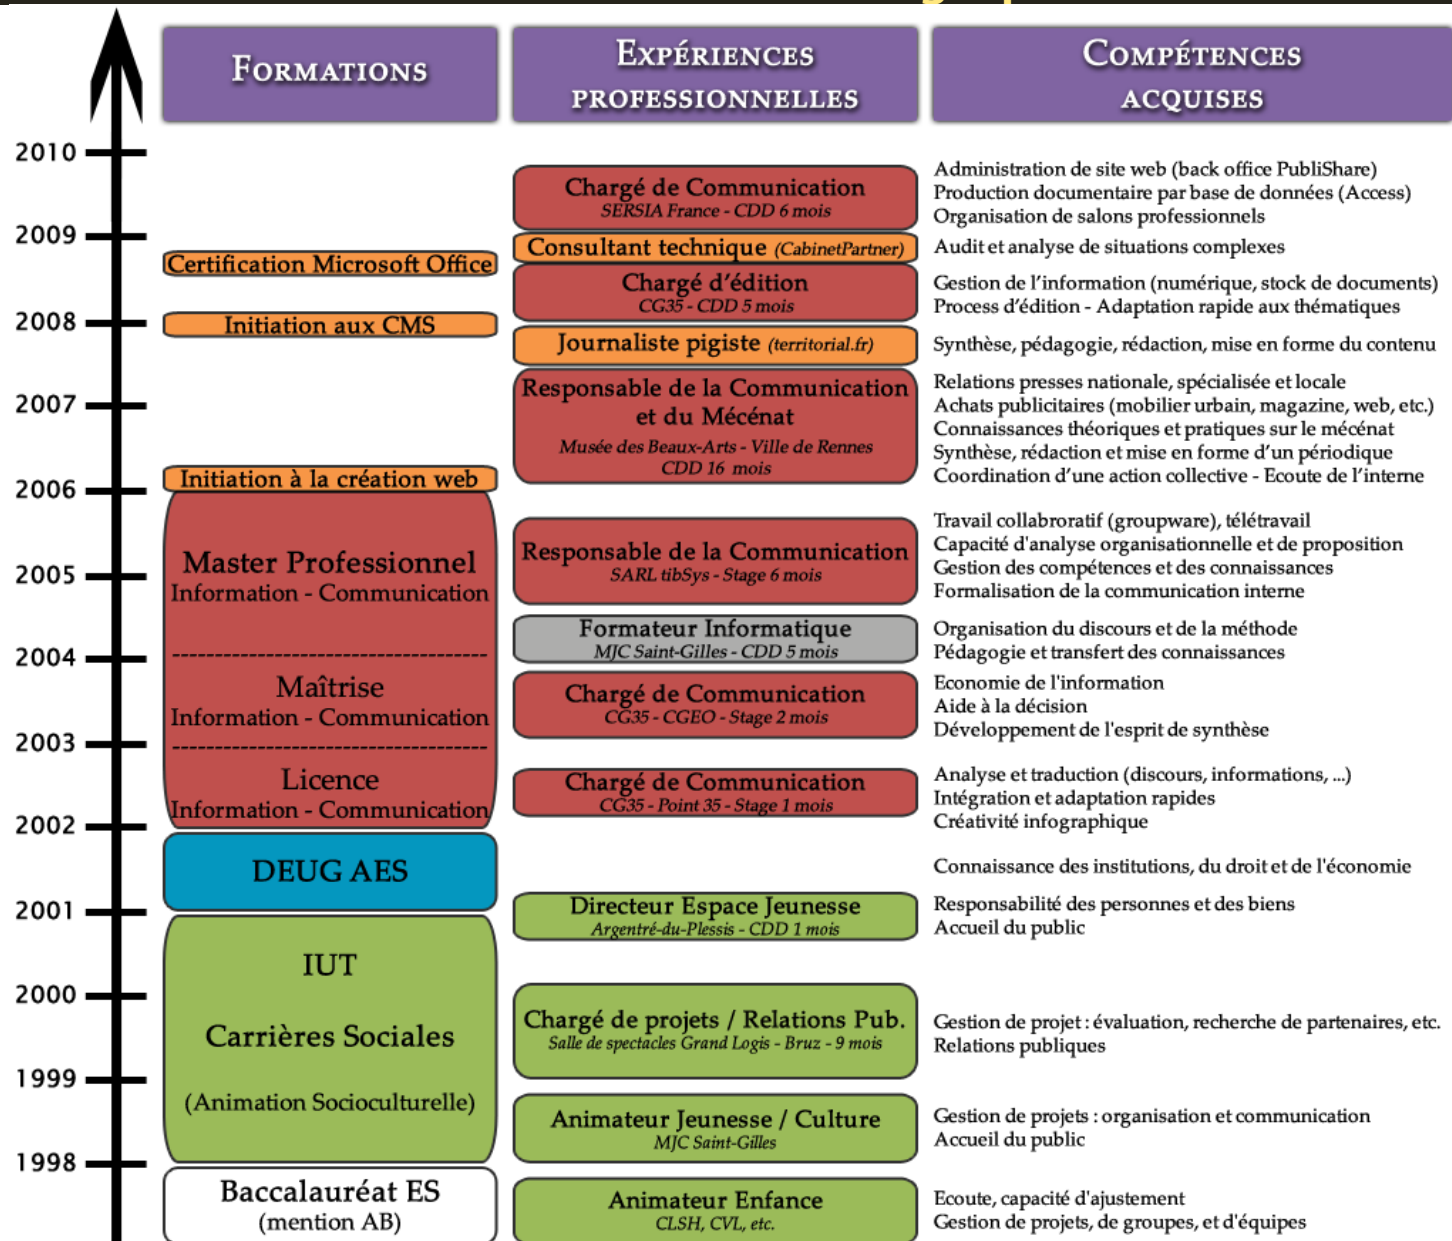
FORMATIONS

EXPÉRIENCES PROFESSIONNELLES

COMPÉTENCES ACQUISES

2010
2009
2008
2007
2006
2005
2004
2003
2002
2001
2000
1999
1998

Certification Microsoft Office

Initiation aux CMS

Initiation à la création web

Master Professionnel
Information - Communication

Maîtrise
Information - Communication

Licence
Information - Communication

DEUG AES

IUT

Carrières Sociales

(Animation Socioculturelle)

Baccalauréat ES
(mention AB)

Chargé de Communication
SERSIA France - CDD 6 mois

Consultant technique (CabinetPartner)

Chargé d'édition
CG35 - CDD 5 mois

Journaliste pigiste (territorial.fr)

Responsable de la Communication et du Mécénat
Musée des Beaux-Arts - Ville de Rennes
CDD 16 mois

Responsable de la Communication
SARL tibSys - Stage 6 mois

Formateur Informatique
MJC Saint-Gilles - CDD 5 mois

Chargé de Communication
CG35 - CGEO - Stage 2 mois

Chargé de Communication
CG35 - Point 35 - Stage 1 mois

Directeur Espace Jeunesse
Argentré-du-Plessis - CDD 1 mois

Chargé de projets / Relations Pub.
Salle de spectacles Grand Logis - Bruz - 9 mois

Animateur Jeunesse / Culture
MJC Saint-Gilles

Animateur Enfance
CLSH, CVL, etc.

Administration de site web (back office PubliShare)
Production documentaire par base de données (Access)
Organisation de salons professionnels

Audit et analyse de situations complexes

Gestion de l'information (numérique, stock de documents)
Process d'édition - Adaptation rapide aux thématiques

Synthèse, pédagogie, rédaction, mise en forme du contenu

Relations presses nationale, spécialisée et locale
Achats publicitaires (mobilier urbain, magazine, web, etc.)
Connaissances théoriques et pratiques sur le mécénat
Synthèse, rédaction et mise en forme d'un périodique
Coordination d'une action collective - Ecoute de l'interne

Travail collaboratif (groupware), télétravail
Capacité d'analyse organisationnelle et de proposition
Gestion des compétences et des connaissances
Formalisation de la communication interne

Organisation du discours et de la méthode
Pédagogie et transfert des connaissances

Economie de l'information
Aide à la décision
Développement de l'esprit de synthèse

Analyse et traduction (discours, informations, ...)
Intégration et adaptation rapides
Créativité infographique

Connaissance des institutions, du droit et de l'économie

Responsabilité des personnes et des biens
Accueil du public

Gestion de projet : évaluation, recherche de partenaires, etc.
Relations publiques

Gestion de projets : organisation et communication
Accueil du public

Ecoute, capacité d'ajustement
Gestion de projets, de groupes, et d'équipes